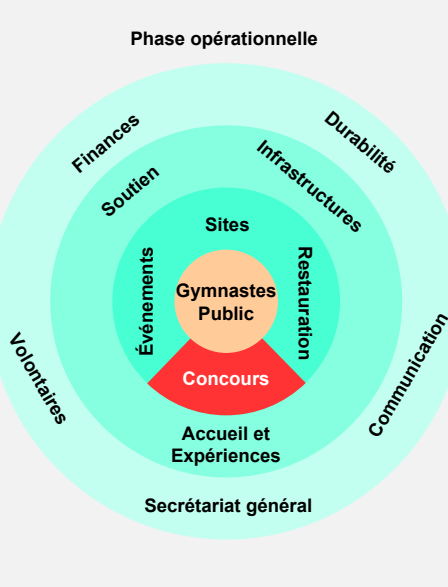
Phase opérationnelle

Finances

Durabilité

Soutien

Infrastructures

Sites

Événements

Restauration

Gymnastes Public

Concours

Accueil et Expériences

Volontaires

Communication

Secrétariat général